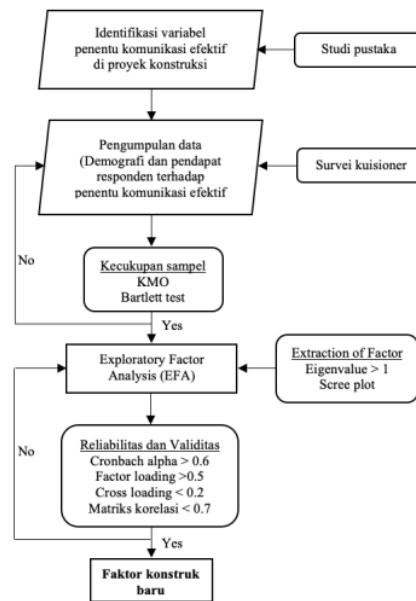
Identifikasi variabel penentu komunikasi efektif di proyek konstruksi

Studi pustaka

Pengumpulan data (Demografi dan pendapat responden terhadap penentu komunikasi efektif

Survei kuisioner

No

Kecukupan sampel
KMO
Bartlett test

Yes

Exploratory Factor Analysis (EFA)

Extraction of Factor
Eigenvalue > 1
Scree plot

No

Reliabilitas dan Validitas
Cronbach alpha > 0.6
Factor loading >0.5
Cross loading < 0.2
Matriks korelasi < 0.7

Yes

Faktor konstruk baru